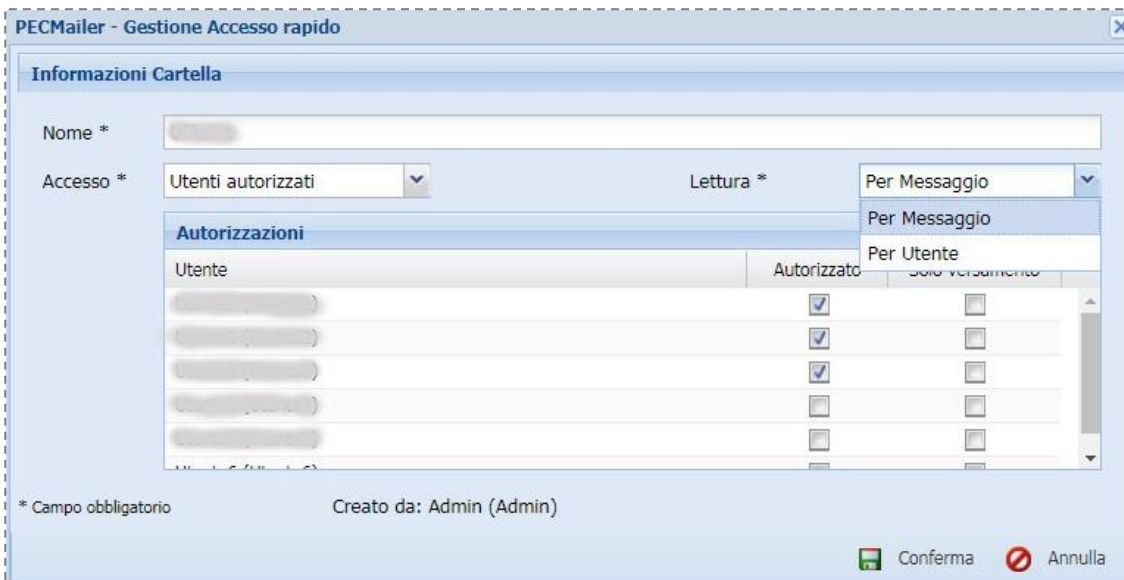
PECMailer - Gestione Accesso rapido

Informazioni Cartella

Nome *

Accesso * Utenti autorizzati

Lettura * Per Messaggio

Per Messaggio
Per Utente

Autorizzazioni

| Utente | Autorizzato | Solo versamento |
|---|---|---|
| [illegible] | | |
| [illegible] | | |
| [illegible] | | |
| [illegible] | | |
| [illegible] | | |
| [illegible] | | |

* Campo obbligatorio

Creato da: Admin (Admin)

Conferma Annulla